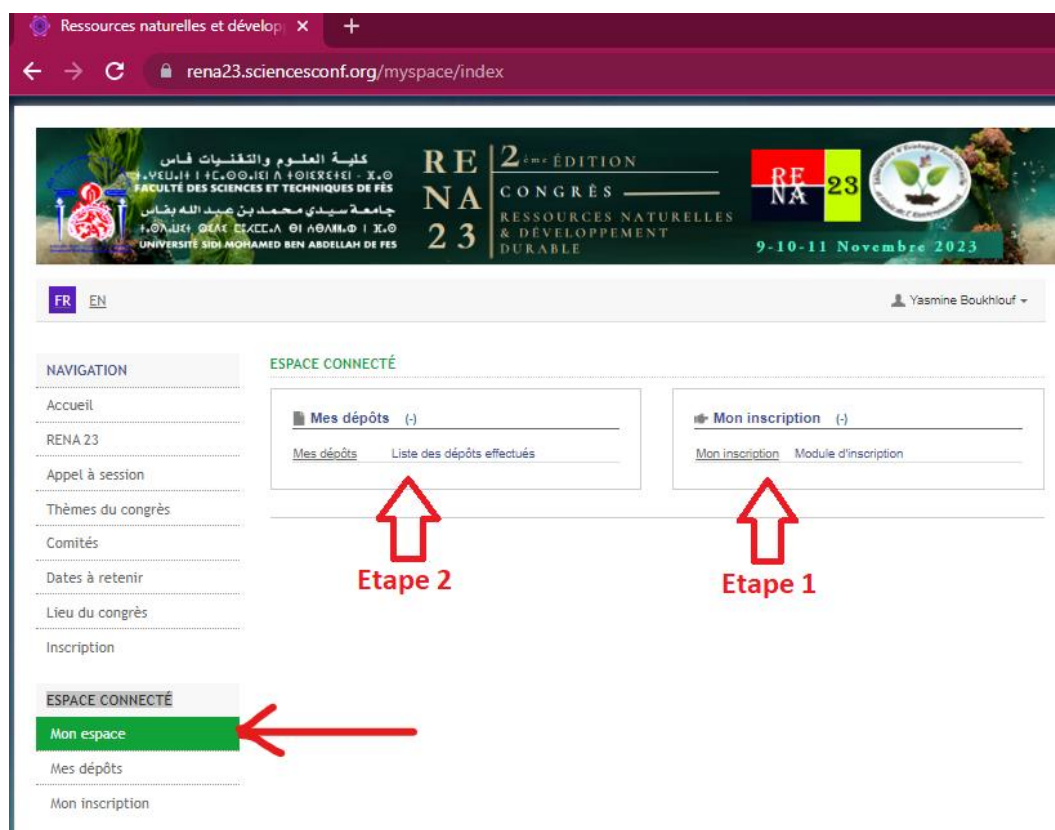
Ressources naturelles et dévelop ×
+
rena23.sciencesconf.org/myspace/index

كلية العلوم والتقنيات فاس
FACULTÉ DES SCIENCES ET TECHNIQUES DE FÈS
جامعة سيدي محمد بن عبد الله بفاس
UNIVERSITÉ SIDI MOHAMED BEN ABDELLAH DE FES

RE NA 23
2ème ÉDITION
CONGRÈS
RESSOURCES NATURELLES & DÉVELOPPEMENT DURABLE

RE NA 23
9-10-11 Novembre 2023

FR EN
Yasmine Boukhlouf

NAVIGATION
Accueil
RENA 23
Appel à session
Thèmes du congrès
Comités
Dates à retenir
Lieu du congrès
Inscription

ESPACE CONNECTÉ
Mon espace
Mes dépôts
Mon inscription

ESPACE CONNECTÉ

Mes dépôts (-)
Mes dépôts Liste des dépôts effectués

Mon inscription (-)
Mon inscription Module d'inscription

Etape 2
Etape 1